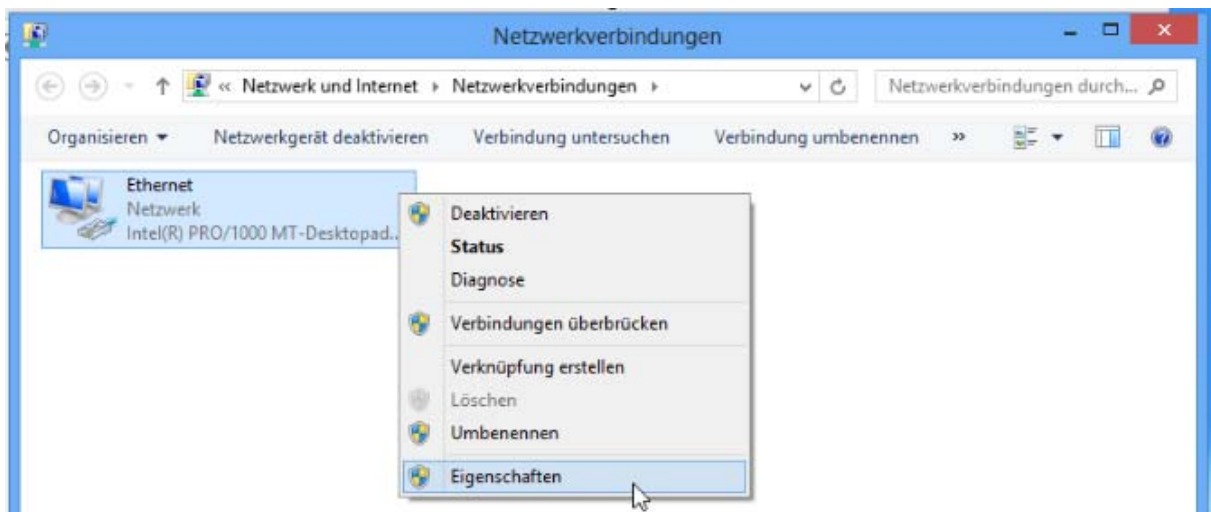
Netzwerkverbindungen

« Netzwerk und Internet › Netzwerkverbindungen ›

Netzwerkverbindungen durch...

Organisieren ▾ Netzwerkgerät deaktivieren Verbindung untersuchen Verbindung umbenennen »

Ethernet
Netzwerk
Intel(R) PRO/1000 MT-Desktopad...

Deaktivieren
Status
Diagnose
Verbindungen überbrücken
Verknüpfung erstellen
Löschen
Umbenennen
Eigenschaften